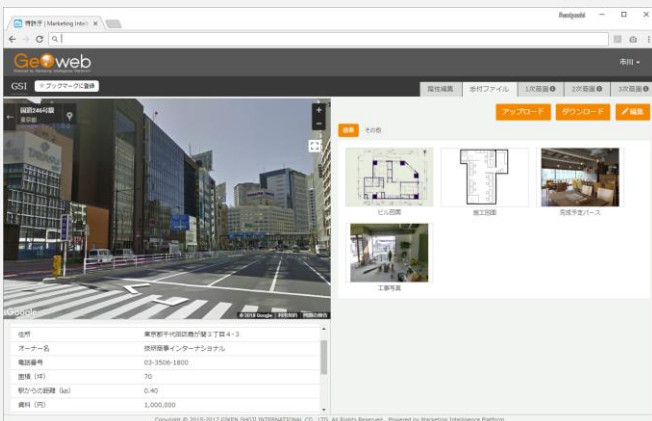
技研 | Marketing Intelli ×

Geoweb

市川

GSI

ブックマークに登録

属性編集

添付ファイル

1次商圏

2次商圏

3次商圏

国道246号線

東京都

アップロード

ダウンロード

編集

画像

その他

ビル図面

施工図面

完成予定パース

工事写真

© 2018 Google

Google

| 住所 | 東京都千代田区霞が関３丁目４-３ |
|---|---|
| オーナー名 | 技研商事インターナショナル |
| 電話番号 | 03-3506-1600 |
| 面積（坪） | 70 |
| 駅からの距離（km） | 0.40 |
| 賃料（円） | 1,000,000 |

Copyright © 2015-2017 GIKEN SHOJI INTERNATIONAL CO., LTD. All Rights Reserved. Powered by Marketing Intelligence Platform